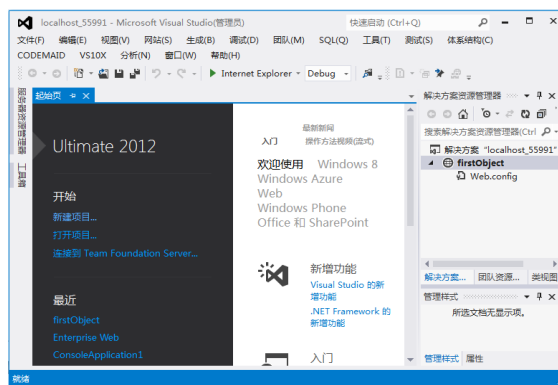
localhost_55991 - Microsoft Visual Studio(管理员)

快速启动 (Ctrl+Q)

文件(F) 编辑(E) 视图(V) 网站(S) 生成(B) 调试(D) 团队(M) SQL(Q) 工具(T) 测试(S) 体系结构(C)

CODEMAID VS10X 分析(N) 窗口(W) 帮助(H)

Internet Explorer Debug

服务器资源管理器 工具箱

起始页

Ultimate 2012

开始

新建项目...

打开项目...

连接到 Team Foundation Server...

最近

firstObject

Enterprise Web

ConsoleApplication1

入门 最新新闻 操作方法视频(流式)

欢迎使用 Windows 8 Windows Azure Web Windows Phone Office 和 SharePoint

新增功能

Visual Studio 的新增功能

.NET Framework 的新增功能

入门

解决方案资源管理器

搜索解决方案资源管理器(Ctrl

解决方案 "localhost_55991"

firstObject

Web.config

解决方案... 团队资源... 类视图

管理样式

所选文档无显示项。

管理样式 属性

就绪